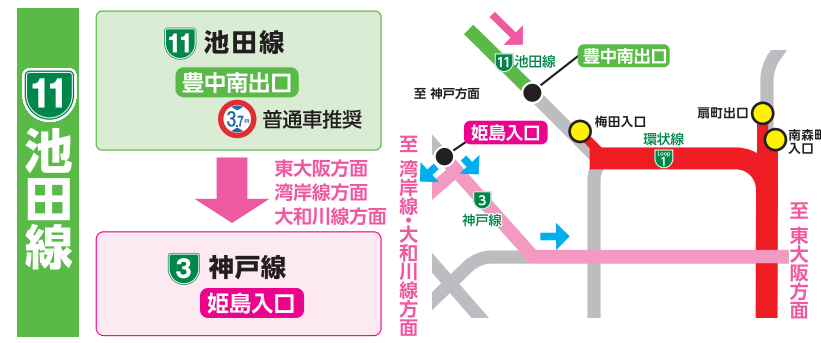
11
池田線

11 池田線
豊中南出口
3.7m 普通車推奨

東大阪方面
湾岸線方面
大和川線方面

3 神戸線
姫島入口

至 神戸方面
11 池田線
豊中南出口
梅田入口
扇町出口
南森町入口
環状線
1
姫島入口
3
神戸線
至 湾岸線・大和川線方面
至 東大阪方面